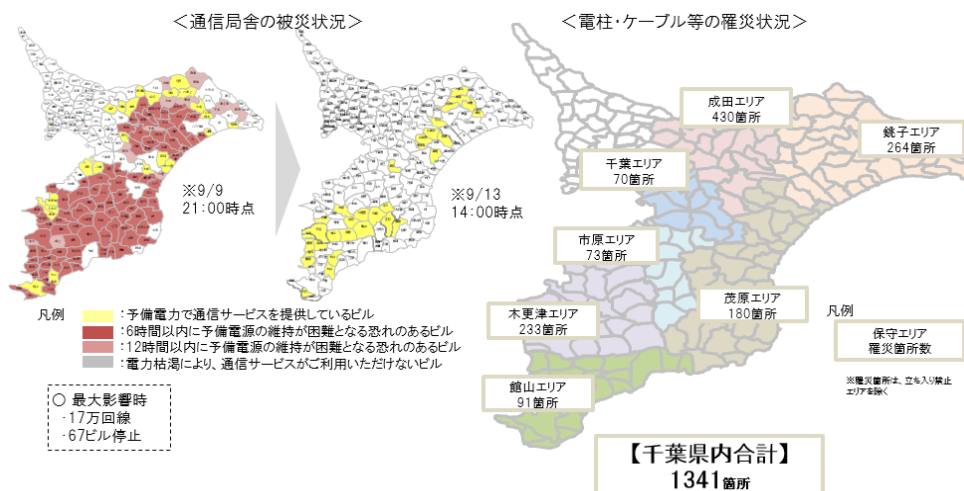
＜通信局舎の被災状況＞

※9/9
21:00時点

※9/13
14:00時点

凡例
：予備電力で通信サービスを提供しているビル
：6時間以内に予備電源の維持が困難となる恐れのあるビル
：12時間以内に予備電源の維持が困難となる恐れのあるビル
：電力枯渇により、通信サービスがご利用いただけないビル

○ 最大影響時
・17万回線
・67ビル停止

＜電柱・ケーブル等の罹災状況＞

成田エリア
430箇所

銚子エリア
264箇所

千葉エリア
70箇所

市原エリア
73箇所

茂原エリア
180箇所

木更津エリア
233箇所

館山エリア
91箇所

凡例
保守エリア
罹災箇所数

※罹災箇所は、立ち入り禁止エリアを除く

【千葉県内合計】
1341箇所